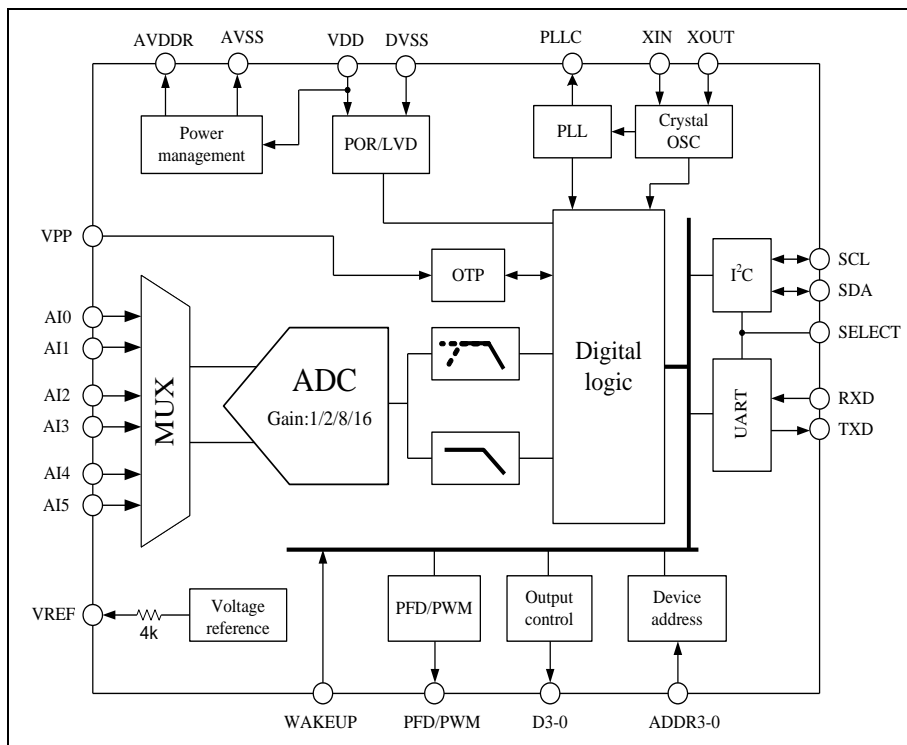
AVDDR
AVSS
VDD
DVSS
PLLC
XIN
XOUT
Power management
POR/LVD
PLL
Crystal OSC
VPP
OTP
$I^2C$
SCL
SDA
SELECT
AI0
AI1
AI2
AI3
AI4
AI5
MUX
ADC
Gain:1/2/8/16
Digital logic
UART
RXD
TXD
VREF
4k
Voltage reference
PFD/PWM
Output control
Device address
WAKEUP
PFD/PWM
D3-0
ADDR3-0